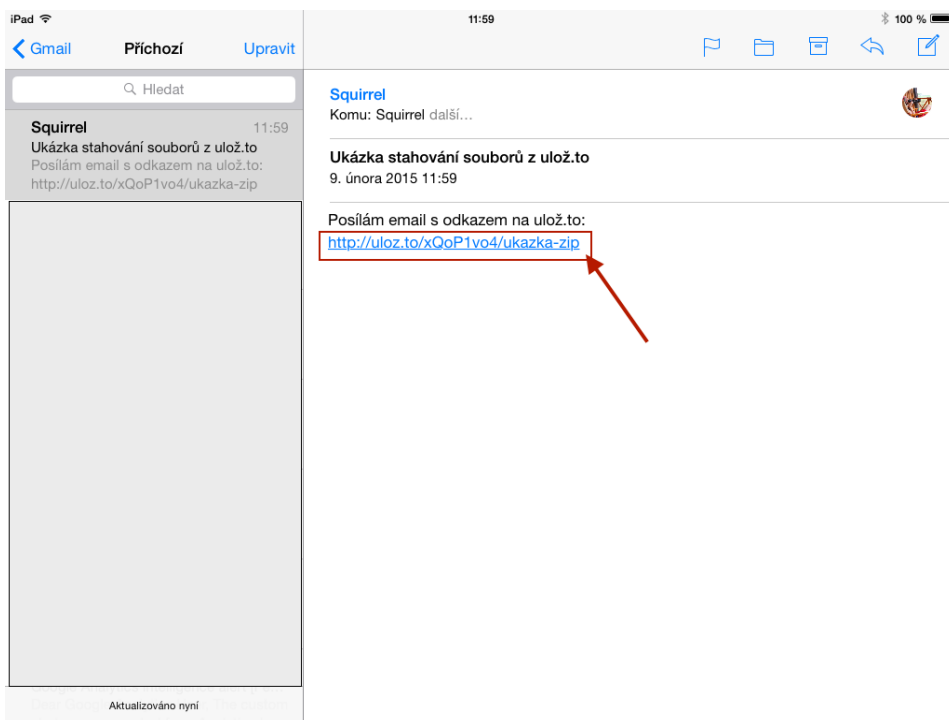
iPad 11:59 100 %

Gmail Příchozí Upravit

Hledat

Squirrel 11:59
Ukázka stahování souborů z ulož.to
Posílám email s odkazem na ulož.to: http://uloz.to/xQoP1vo4/ukazka-zip

Aktualizováno nyní

Squirrel
Komu: Squirrel další…

Ukázka stahování souborů z ulož.to
9. února 2015 11:59

Posílám email s odkazem na ulož.to:
http://uloz.to/xQoP1vo4/ukazka-zip